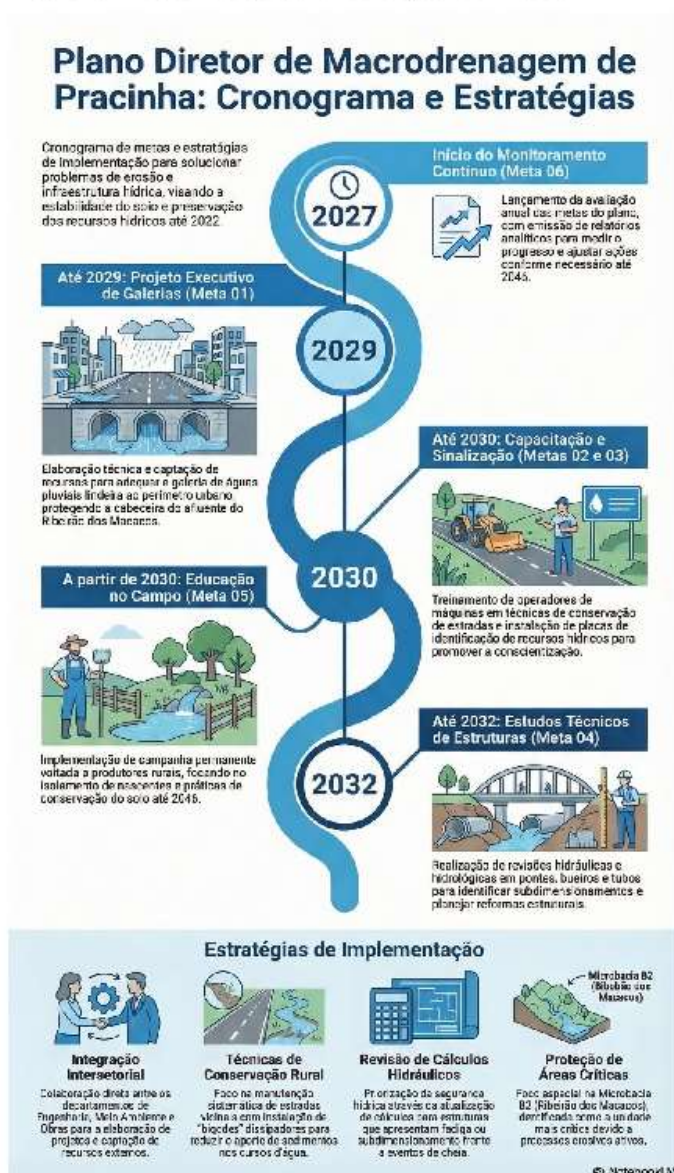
Plano Diretor de Macrodrenagem de Pracinha: Cronograma e Estratégias

Cronograma de metas e estratégias de implementação para solucionar problemas de erosão e infraestrutura hídrica, visando a estabilidade do solo e preservação dos recursos hídricos até 2022.

Início do Monitoramento Contínuo (Meta 06)

2027

Lançamento da avaliação anual das metas do plano, com emissão de relatórios analíticos para medir o progresso e ajustar ações conforme necessário até 2045.

Até 2029: Projeto Executivo de Galerias (Meta 01)

2029

Elaboração técnica e captação de recursos para adequar a galeria de águas pluviais lindeira ao perímetro urbano protegendo a cabeceira do afluente do Ribeirão dos Macacos.

Até 2030: Capacitação e Sinalização (Metas 02 e 03)

2030

Treinamento de operadores de máquinas em técnicas de conservação de estradas e instalação de placas de identificação de recursos hídricos para promover a conscientização.

A partir de 2030: Educação no Campo (Meta 05)

Implementação de campanha permanente voltada a produtores rurais, focando no isolamento de nascentes e práticas de conservação do solo até 2045.

Até 2032: Estudos Técnicos de Estruturas (Meta 04)

2032

Realização de revisões hidráulicas e hidrológicas em pontes, bueiros e tubos para identificar subdimensionamentos e planejar reformas estruturais.

Estratégias de Implementação

Integração Intersetorial
Colaboração direta entre os departamentos de Engenharia, Meio Ambiente e Obras para a elaboração de projetos e captação de recursos externos.

Técnicas de Conservação Rural
Foco na manutenção sistemática de estradas vicinais com instalação de "bigodes" dissipadores para reduzir o aporte de sedimentos nos cursos d'água.

Revisão de Cálculos Hidráulicos
Priorização da segurança hídrica através da atualização de cálculos com estruturas que apresentam fadiga ou subdimensionamento frente a eventos de cheia.

Microbacia B2 (Ribeirão dos Macacos)

Proteção de Áreas Críticas
Foco especial na Microbacia B2 (Ribeirão dos Macacos), identificada como a unidade mais crítica devido a processos erosivos ativos.

© Notebook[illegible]